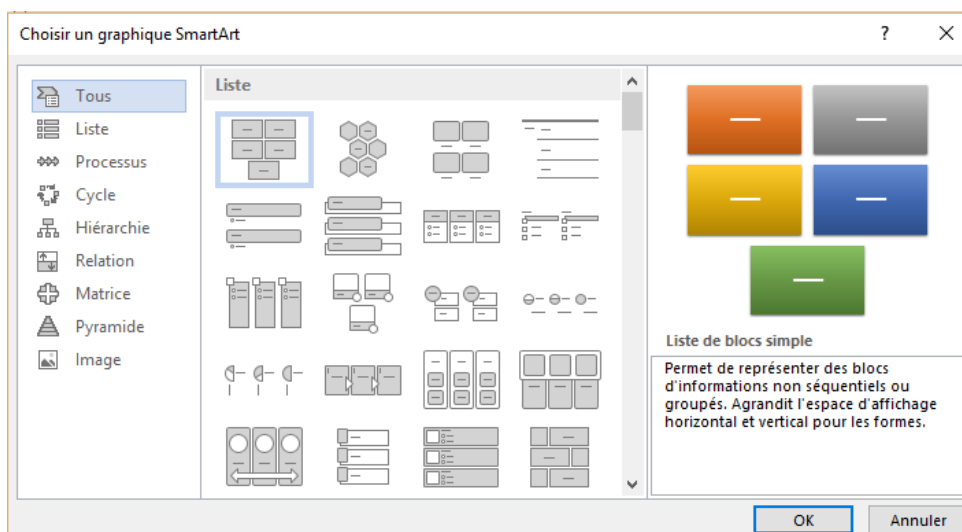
Choisir un graphique SmartArt

?

Tous
Liste
Processus
Cycle
Hiérarchie
Relation
Matrice
Pyramide
Image

Liste

Liste de blocs simple

Permet de représenter des blocs d'informations non séquentiels ou groupés. Agrandit l'espace d'affichage horizontal et vertical pour les formes.

OK
Annuler